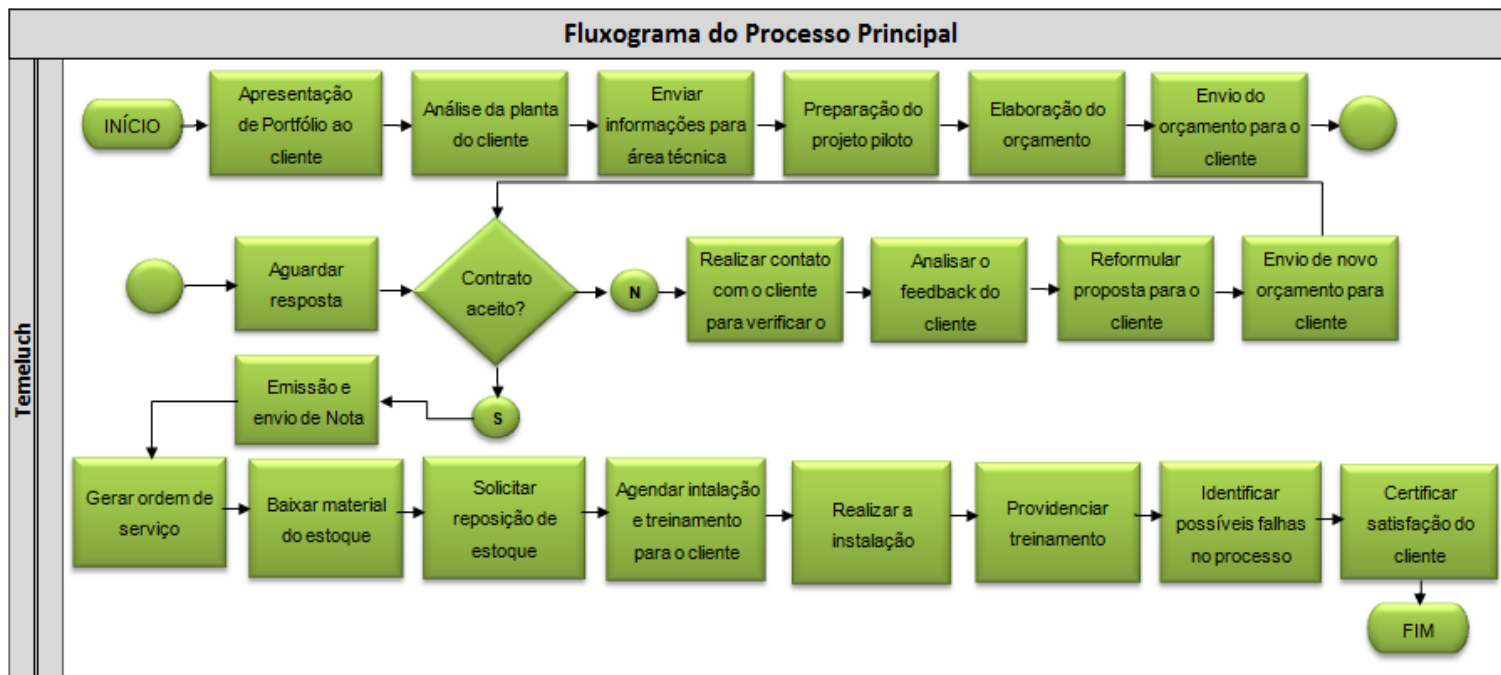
Fluxograma do Processo Principal

Temeluch

INÍCIO

Apresentação de Portfólio ao cliente

Análise da planta do cliente

Enviar informações para área técnica

Preparação do projeto piloto

Elaboração do orçamento

Envio do orçamento para o cliente

Aguardar resposta

Contrato aceito?

N

Realizar contato com o cliente para verificar o

Analisar o feedback do cliente

Reformular proposta para o cliente

Envio de novo orçamento para cliente

S

Emissão e envio de Nota

Gerar ordem de serviço

Baixar material do estoque

Solicitar reposição de estoque

Agendar intalação e treinamento para o cliente

Realizar a instalação

Providenciar treinamento

Identificar possíveis falhas no processo

Certificar satisfação do cliente

FIM